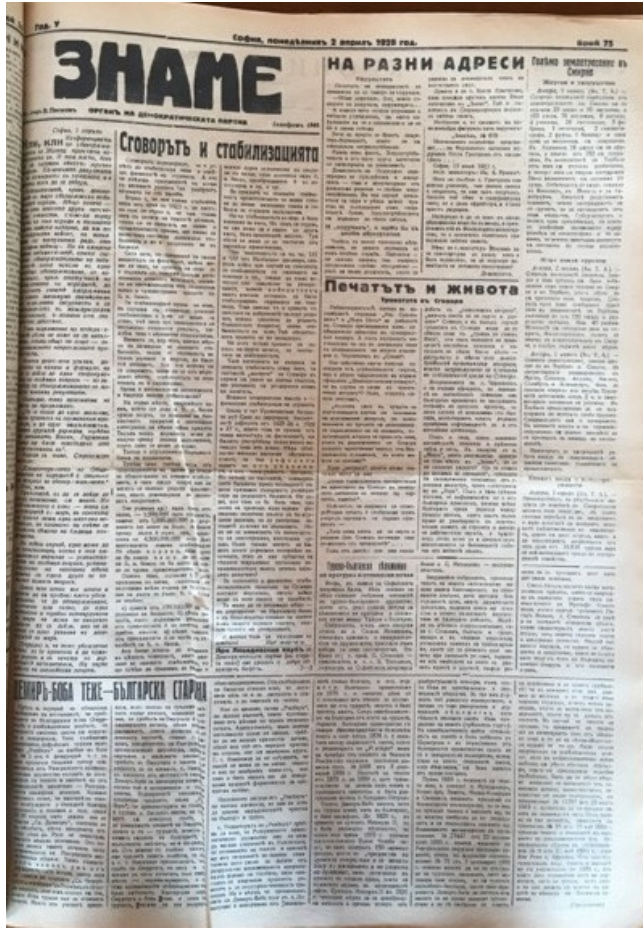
Год. V

ЗНАМЕ

София, понедѣлникъ 2 априлъ 1928 год.

Брой 73

ОРГАНЪ НА ДЕМОКРАТИЧЕСКАТА ПАРТИЯ

Телефонъ 1585

Словорътъ и стабилизацията

НА РАЗНИ АДРЕСИ

Голѣмо земетресение въ Смирна

Печатътъ и живота

Тревогата въ Сговора

Гурко-българскитѣ отношения

Демиръ-Баба теке — Българска старина

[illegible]